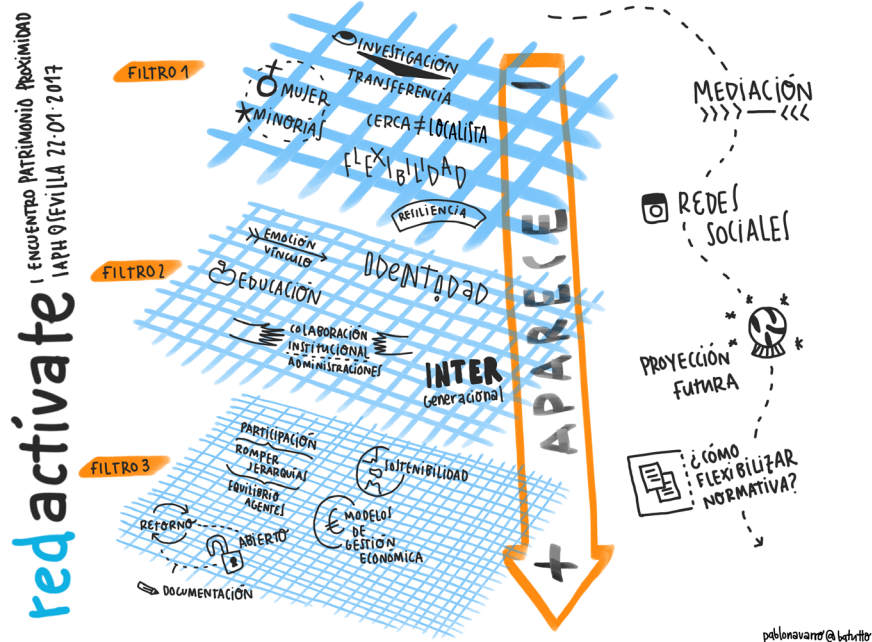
redactivate
I ENCUENTRO PATRIMONIO PROXIMIDAD
IAPH @SEVILLA 22·09·2017

FILTRO 1
INVESTIGACIÓN
TRANSFERENCIA
MUJER
MINORÍAS
CERCA ≠ LOCALISTA
FLEXIBILIDAD
RESILIENCIA

FILTRO 2
EMOCIÓN
VÍNCULO
IDENTIDAD
EDUCACIÓN
COLABORACIÓN
INSTITUCIONAL
ADMINISTRACIONES
INTER
generacional

FILTRO 3
PARTICIPACIÓN
ROMPER
JERARQUÍAS
EQUILIBRIO
AGENTES
SOSTENIBILIDAD
RETORNO
ABIERTO
€ MODELOS
DE
GESTIÓN
ECONÓMICA
DOCUMENTACIÓN

¡APARECE!
+

MEDIACIÓN
REDES
SOCIALES
PROYECCIÓN
FUTURA
¿CÓMO
FLEXIBILIZAR
NORMATIVA?

pablonavarro @batutto